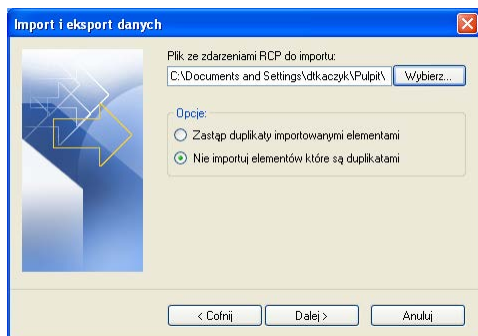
Import i eksport danych

Plik ze zdarzeniami RCP do importu:

C:\Documents and Settings\dtkaczyk\Pulpit\

Wybierz...

Opcje:

Zastąp duplikaty importowanymi elementami

Nie importuj elementów które są duplikatami

< Cofnij

Dalej >

Anuluj